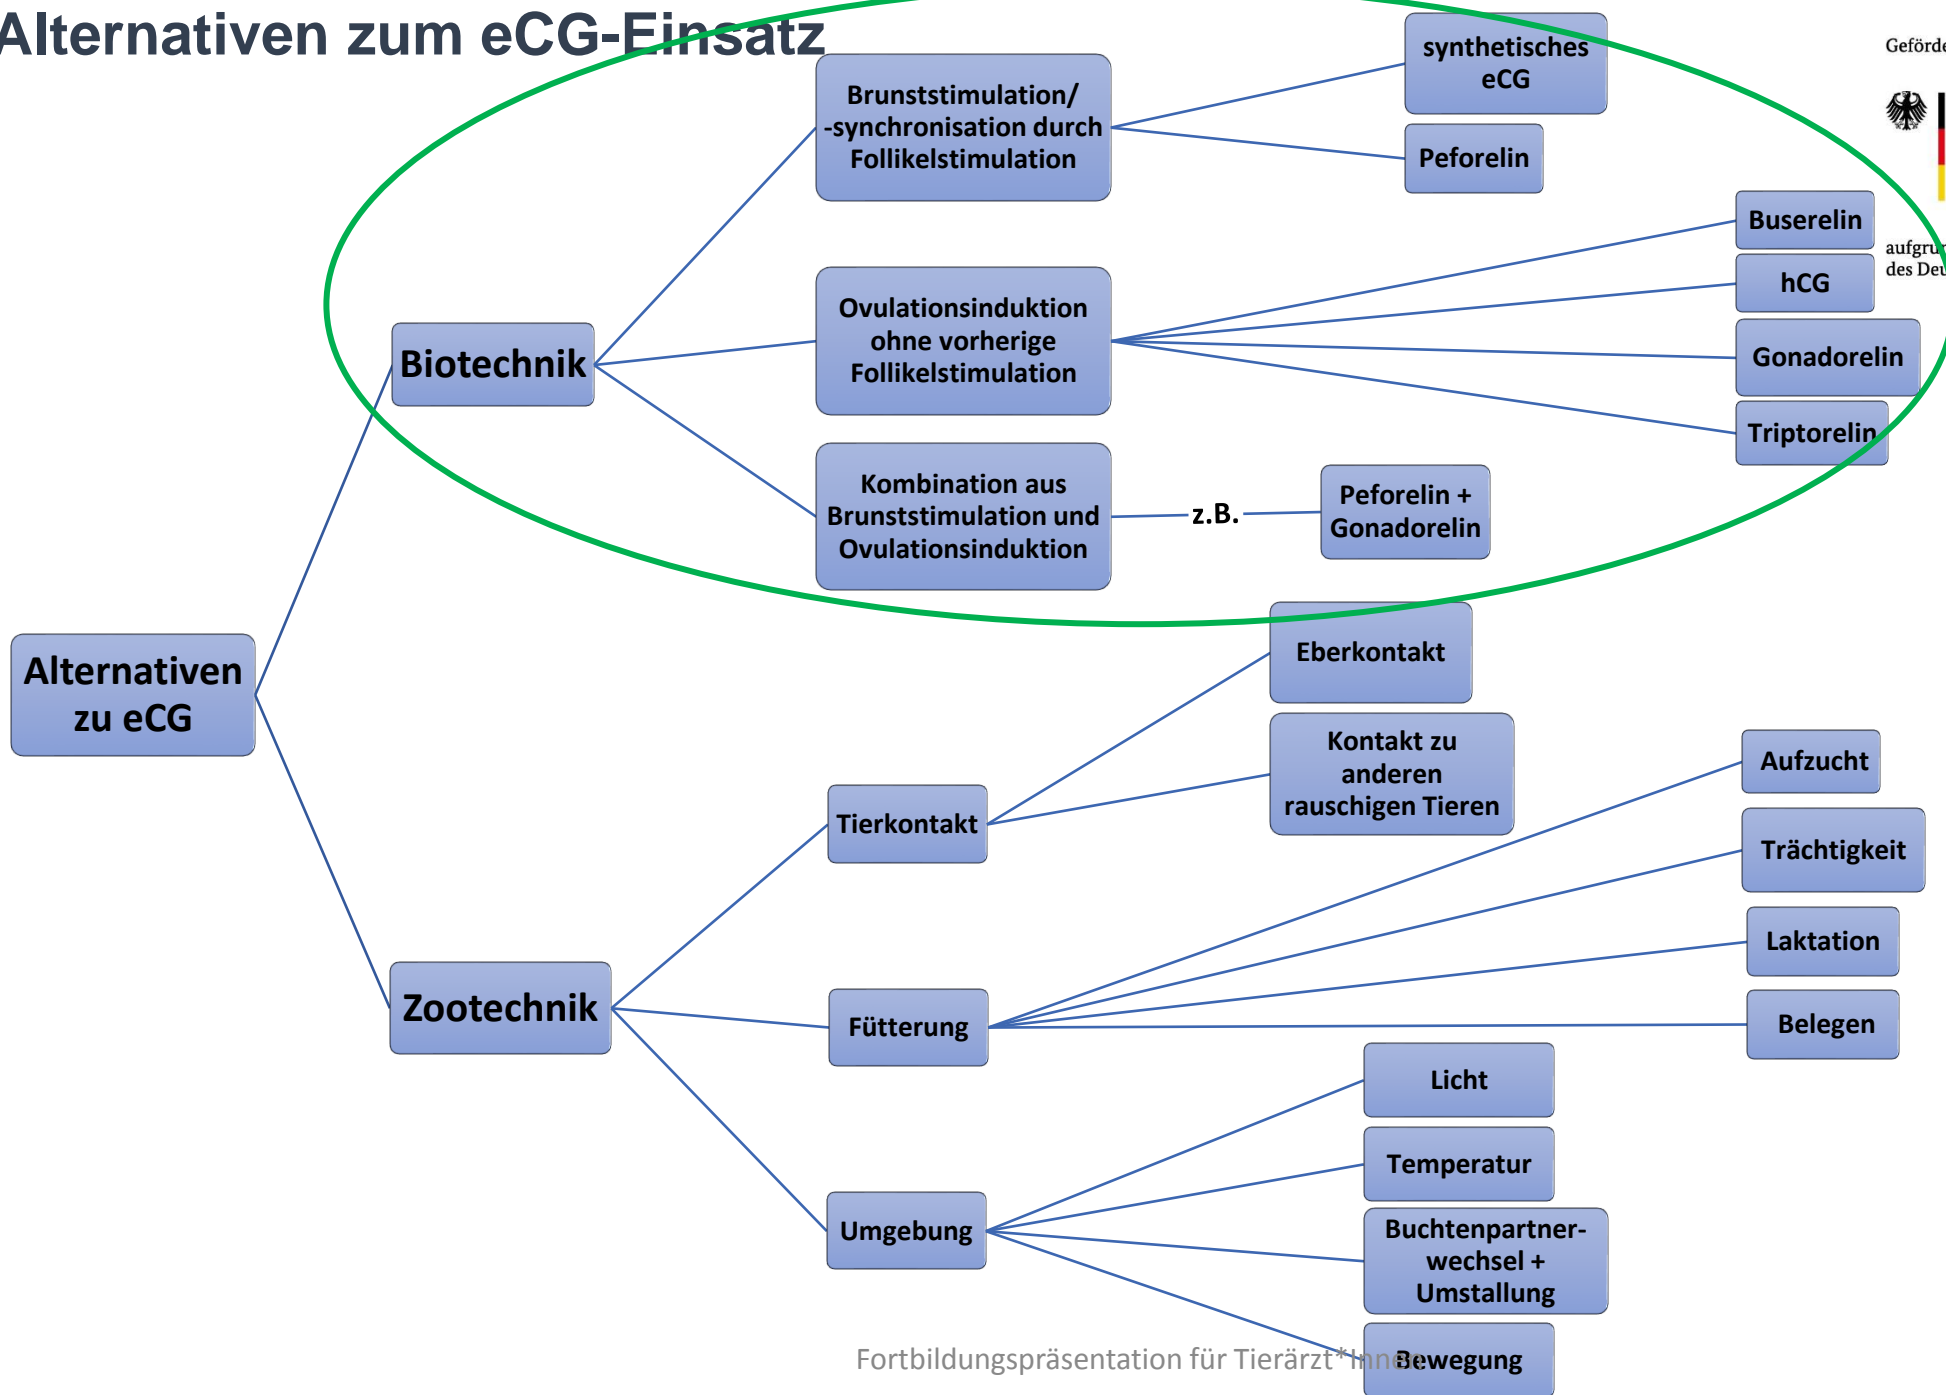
Alternativen zum eCG-Einsatz

Geförde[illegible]

aufgru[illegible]
des Deu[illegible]

Alternativen zu eCG

Biotechnik

Brunststimulation/ -synchronisation durch Follikelstimulation

synthetisches eCG

Peforelin

Ovulationsinduktion ohne vorherige Follikelstimulation

Buserelin

hCG

Gonadorelin

Triptorelin

Kombination aus Brunststimulation und Ovulationsinduktion

z.B.

Peforelin + Gonadorelin

Zootechnik

Tierkontakt

Eberkontakt

Kontakt zu anderen rauschigen Tieren

Fütterung

Aufzucht

Trächtigkeit

Laktation

Belegen

Umgebung

Licht

Temperatur

Buchtenpartnerwechsel + Umstallung

Bewegung

Fortbildungspräsentation für Tierärzt*innen